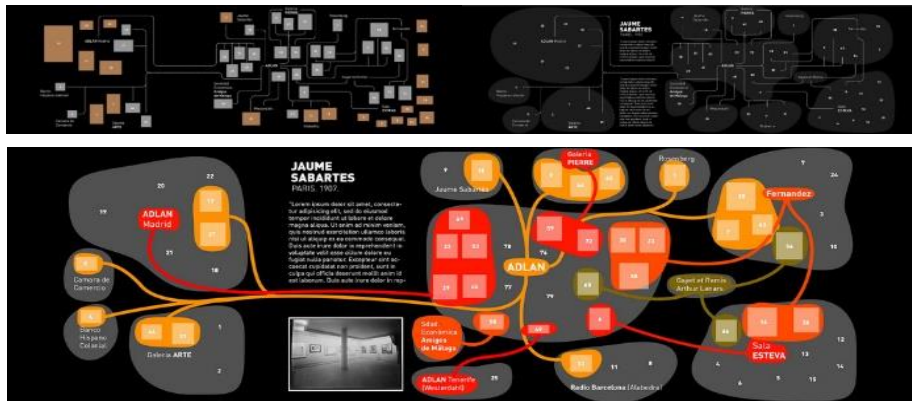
JAUME SABARTES

PARIS. 1907.

"Lorem ipsum dolor sit amet, consectetur adipisicing elit, sed do eiusmod tempor incididunt ut labore et dolore magna aliqua. Ut enim ad minim veniam, quis nostrud exercitation ullamco laboris nisi ut aliquip ex ea commodo consequat. Duis aute irure dolor in reprehenderit in voluptate velit esse cillum dolore eu fugiat nulla pariatur. Excepteur sint occaecat cupidatat non proident, sunt in culpa qui officia deserunt mollit anim id est laborum. Duis aute irure dolor in rep-

ADLAN Madrid

20

22

19

21

18

Camara de Comercio

Banco Hispano Colonial

Galería ARTE

1

2

Jaume Sabartes

9

Galeria PIERRE

Rosenberg

7

24

Fernandez

3

16

ADLAN

76

77

79

Gaget et Ramis Arthur Lenars

Sdad Económica Amigos de Málaga

ADLAN Tenerife (Westerdahl)

25

11

8

Radio Barcelona (Alabedra)

Sala ESTEVA

4

5

13

12

14

15

6